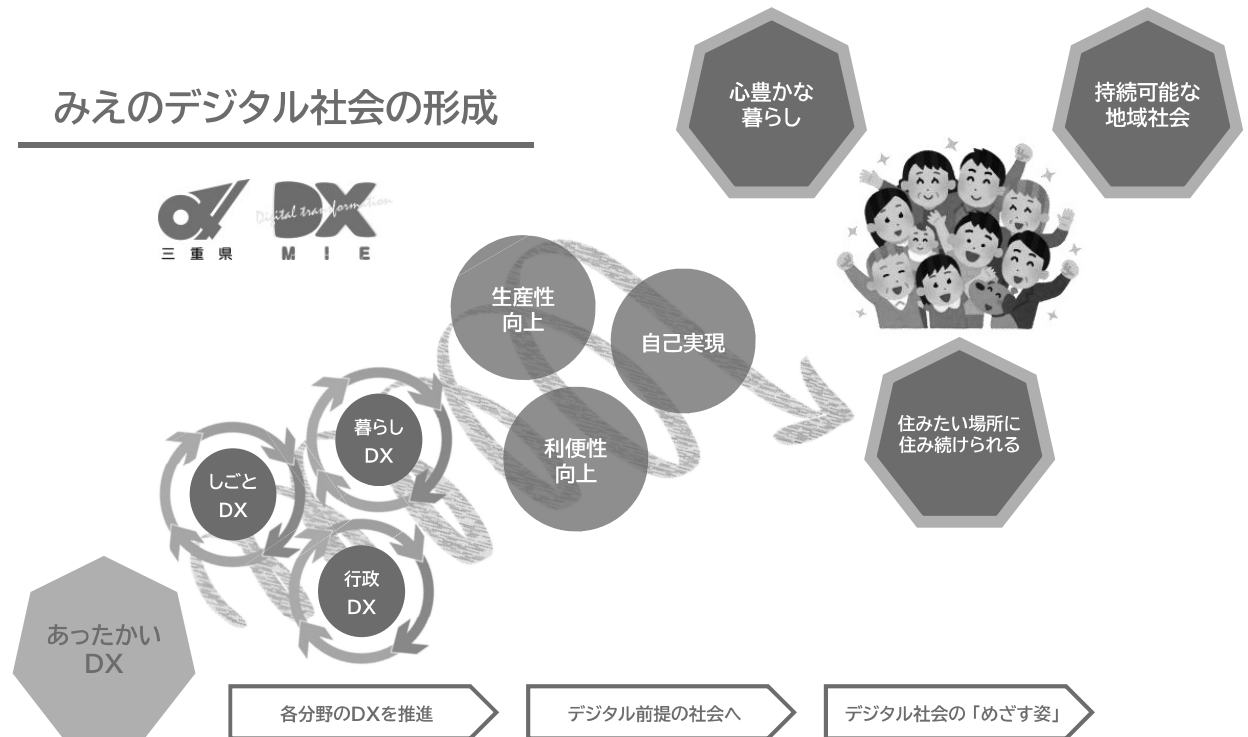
みえのデジタル社会の形成

三重県

DX
Digital transformation
MIE

心豊かな暮らし

持続可能な地域社会

生産性向上

自己実現

利便性向上

住みたい場所に住み続けられる

暮らしDX

しごとDX

行政DX

あったかいDX

各分野のDXを推進

デジタル前提の社会へ

デジタル社会の「めざす姿」